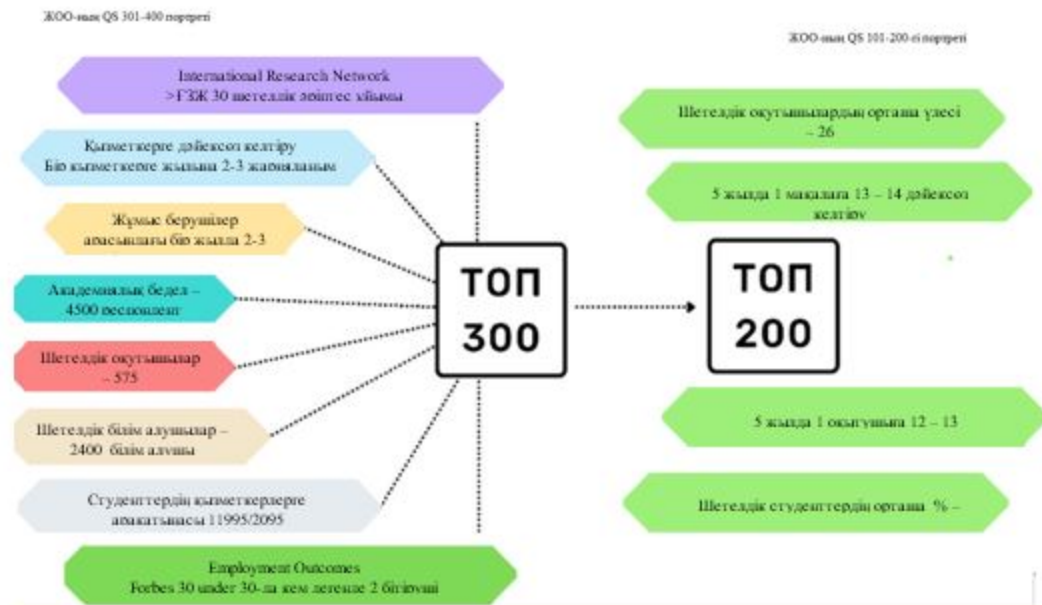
ЖОО-ның QS 301-400 портреті

ЖОО-ның QS 101-200-сі портреті

International Research Network
>ГЗЖ 30 шетелдік әріптес хіьмы

Қызметкерге дәйексөз келтіру
Бір қызметкерге жылына 2-3 жарияланым

Жұмыс берушілер
арасындағы бір жылда 2-3

Академиялық бедел –
4500 респондент

Шетелдік оқытушылар
– 575

Шетелдік білім алушылар –
2400 білім алушы

Студенттердің қызметкерлерге
арақатынасы 11995/2095

Employment Outcomes
Forbes 30 under 30-ға кем дегенде 2 бітіруші

ТОП 300

ТОП 200

Шетелдік оқытушылардың орташа үлесі
– 26

5 жылда 1 мақалаға 13 – 14 дәйексөз
келтіру

5 жылда 1 оқытушыға 12 – 13

Шетелдік студенттердің орташа % –